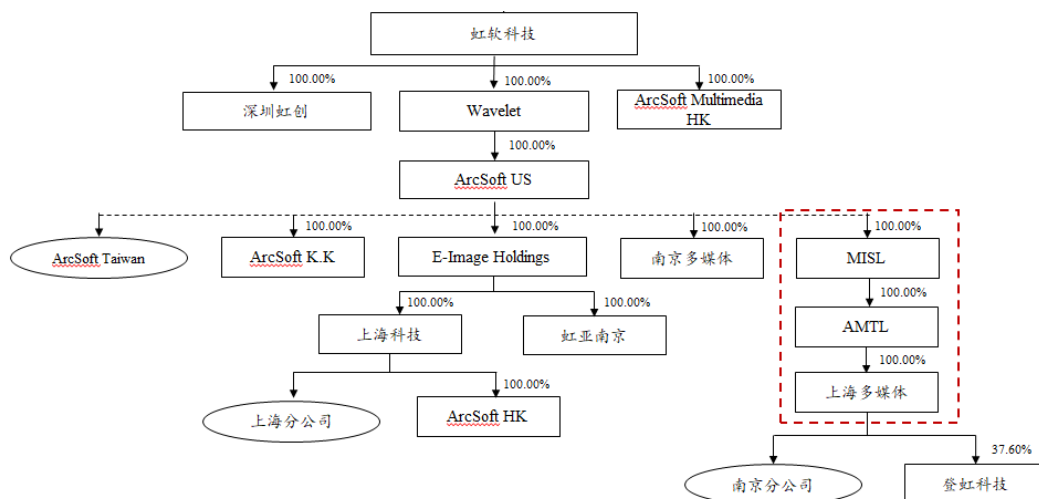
虹软科技

100.00%
深圳虹创

100.00%
Wavelet

100.00%
ArcSoft Multimedia HK

100.00%
ArcSoft US

ArcSoft Taiwan

100.00%
ArcSoft K.K

100.00%
E-Image Holdings

100.00%
南京多媒体

100.00%
MISL

100.00%
上海科技

100.00%
虹亚南京

100.00%
AMTL

100.00%
上海多媒体

上海分公司

100.00%
ArcSoft HK

南京分公司

37.60%
登虹科技